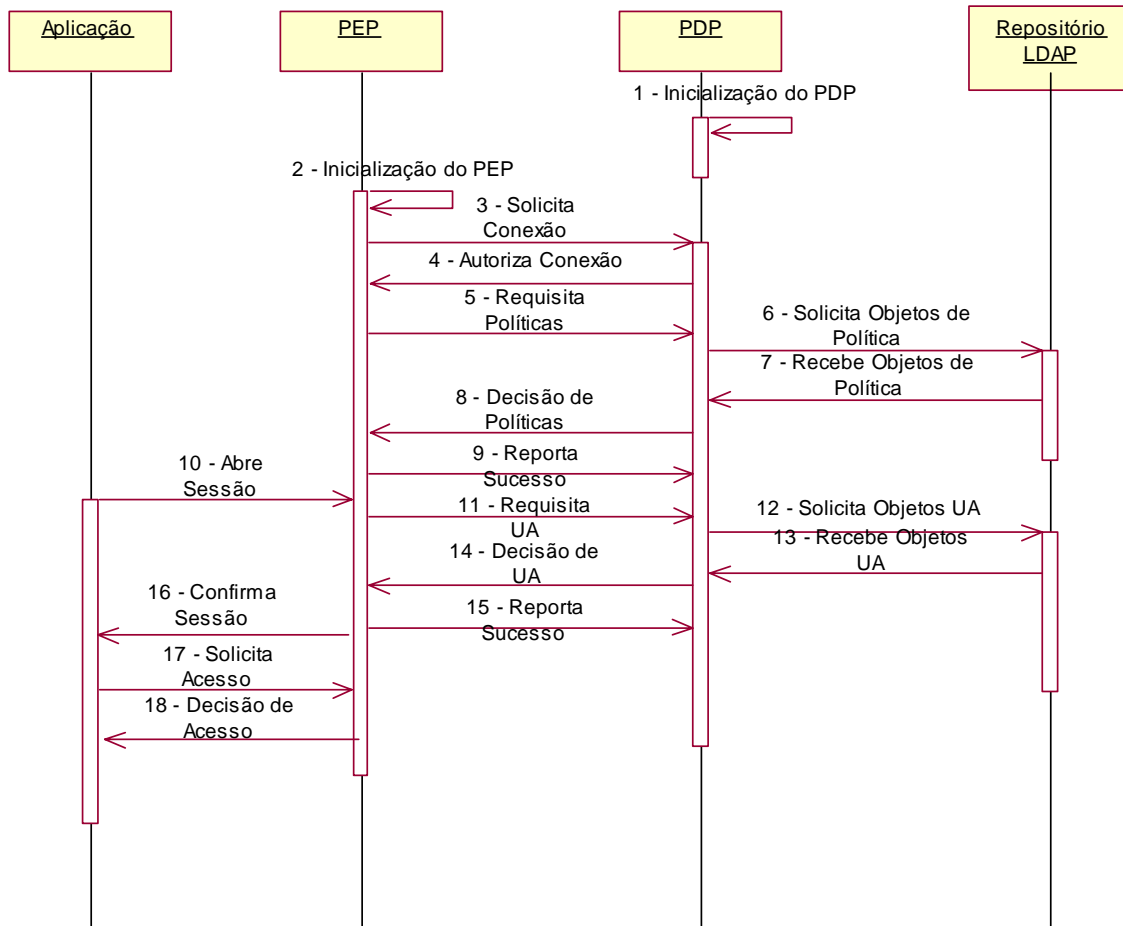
Aplicação

PEP

PDP

Repositório LDAP

1 - Inicialização do PDP

2 - Inicialização do PEP

3 - Solicita Conexão

4 - Autoriza Conexão

5 - Requisita Políticas

6 - Solicita Objetos de Política

7 - Recebe Objetos de Política

8 - Decisão de Políticas

9 - Reporta Sucesso

10 - Abre Sessão

11 - Requisita UA

12 - Solicita Objetos UA

13 - Recebe Objetos UA

14 - Decisão de UA

15 - Reporta Sucesso

16 - Confirma Sessão

17 - Solicita Acesso

18 - Decisão de Acesso